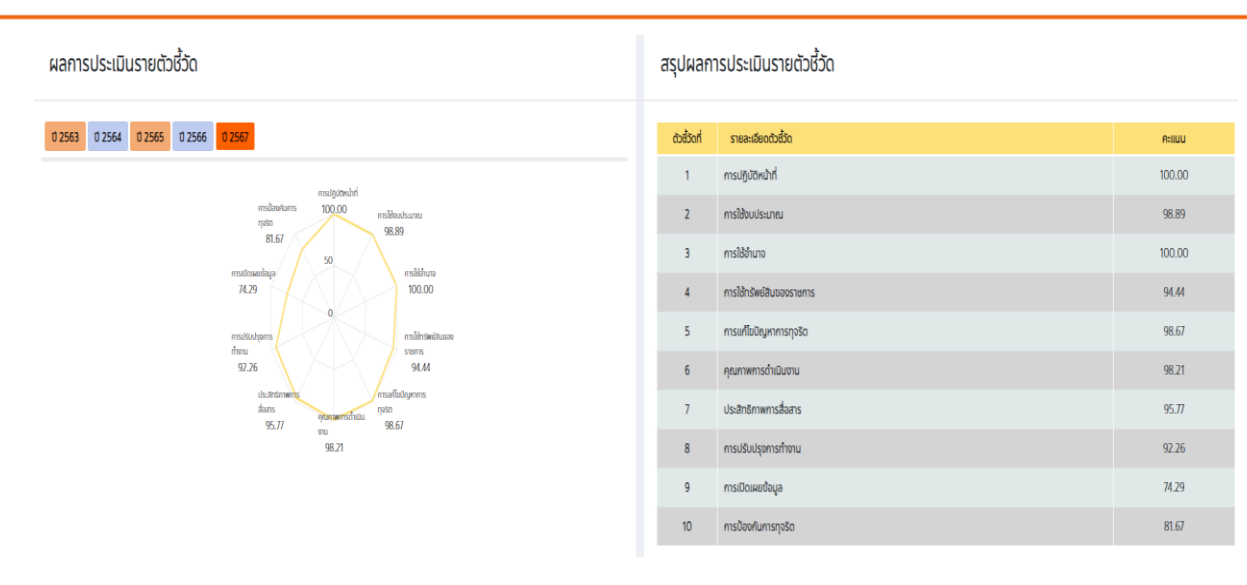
ผลการประเมินรายตัวชี้วัด

ปี 2563 ปี 2564 ปี 2565 ปี 2566 ปี 2567

การปฏิบัติหน้าที่
100.00
การใช้งบประมาณ
98.89
การใช้อำนาจ
100.00
การใช้ทรัพย์สินของราชการ
94.44
การแก้ไขปัญหาการทุจริต
98.67
คุณภาพการดำเนินงาน
98.21
ประสิทธิภาพการสื่อสาร
95.77
การปรับปรุงการทำงาน
92.26
การเปิดเผยข้อมูล
74.29
การป้องกันการทุจริต
81.67
50
0

สรุปผลการประเมินรายตัวชี้วัด

| ตัวชี้วัดที่ | รายละเอียดตัวชี้วัด | คะแนน |
|---|---|---|
| 1 | การปฏิบัติหน้าที่ | 100.00 |
| 2 | การใช้งบประมาณ | 98.89 |
| 3 | การใช้อำนาจ | 100.00 |
| 4 | การใช้ทรัพย์สินของราชการ | 94.44 |
| 5 | การแก้ไขปัญหาการทุจริต | 98.67 |
| 6 | คุณภาพการดำเนินงาน | 98.21 |
| 7 | ประสิทธิภาพการสื่อสาร | 95.77 |
| 8 | การปรับปรุงการทำงาน | 92.26 |
| 9 | การเปิดเผยข้อมูล | 74.29 |
| 10 | การป้องกันการทุจริต | 81.67 |